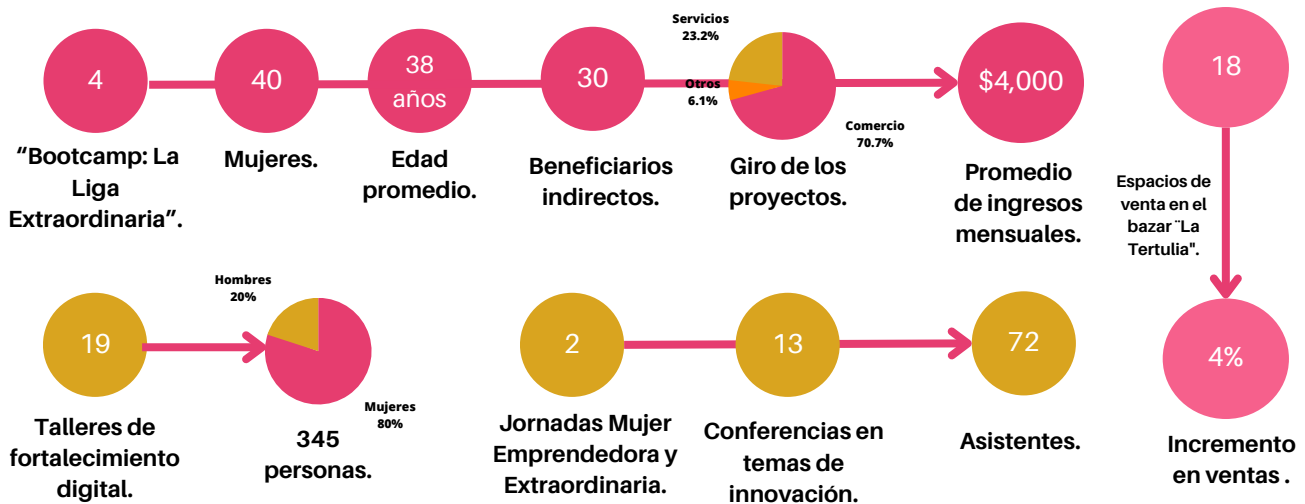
4

“Bootcamp: La Liga Extraordinaria”.

40

Mujeres.

38 años

Edad promedio.

30

Beneficiarios indirectos.

Servicios 23.2%

Otros 6.1%

Comercio 70.7%

Giro de los proyectos.

$4,000

Promedio de ingresos mensuales.

18

Espacios de venta en el bazar ¨La Tertulia".

4%

Incremento en ventas .

19

Talleres de fortalecimiento digital.

Hombres 20%

Mujeres 80%

345 personas.

2

Jornadas Mujer Emprendedora y Extraordinaria.

13

Conferencias en temas de innovación.

72

Asistentes.